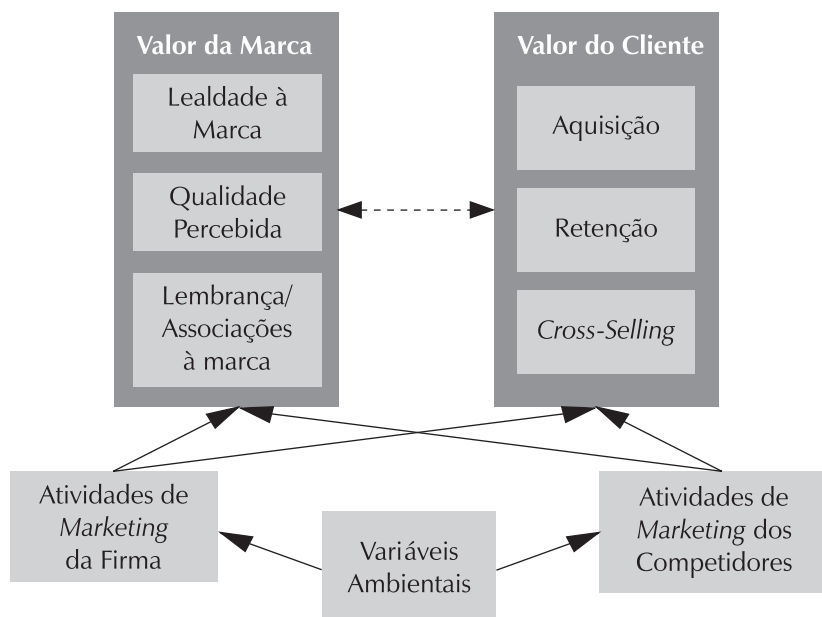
Valor da Marca

Lealdade à Marca

Qualidade Percebida

Lembrança/ Associações à marca

Valor do Cliente

Aquisição

Retenção

Cross-Selling

Atividades de Marketing da Firma

Variáveis Ambientais

Atividades de Marketing dos Competidores